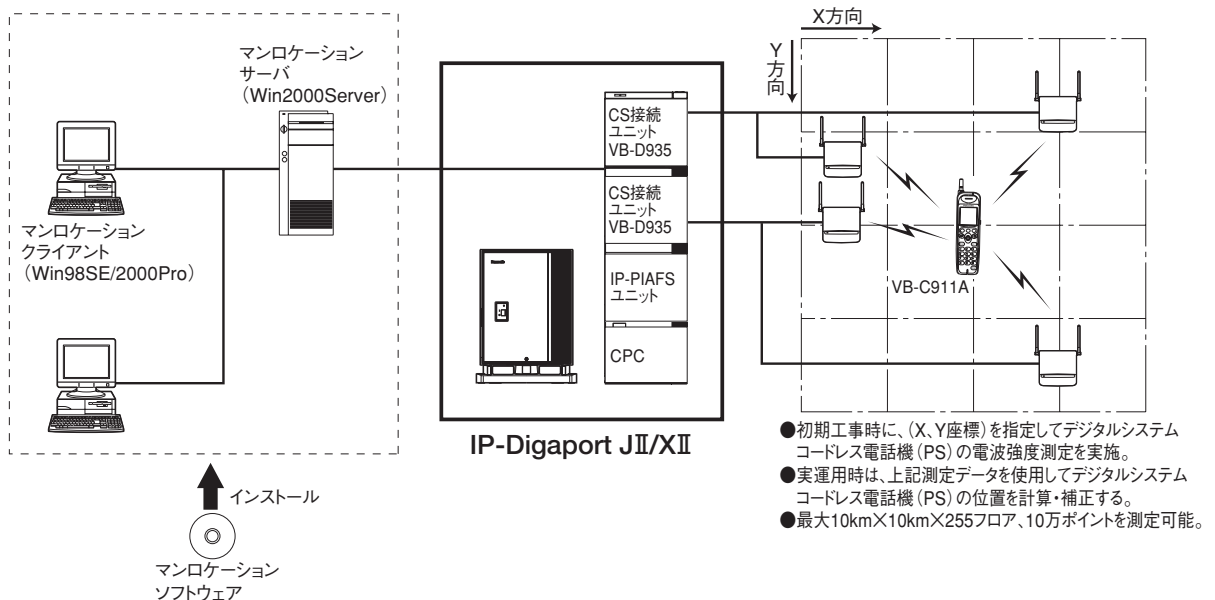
マンロケーション
サーバ
（Win2000Server）

マンロケーション
クライアント
（Win98SE/2000Pro）

CS接続
ユニット
VB-D935

CS接続
ユニット
VB-D935

IP-PIAFS
ユニット

CPC

IP-Digaport JⅡ/XⅡ

X方向

Y
方
向

VB-C911A

インストール

マンロケーション
ソフトウェア

●初期工事時に、（X、Y座標）を指定してデジタルシステムコードレス電話機（PS）の電波強度測定を実施。
●実運用時は、上記測定データを使用してデジタルシステムコードレス電話機（PS）の位置を計算・補正する。
●最大10km×10km×255フロア、10万ポイントを測定可能。